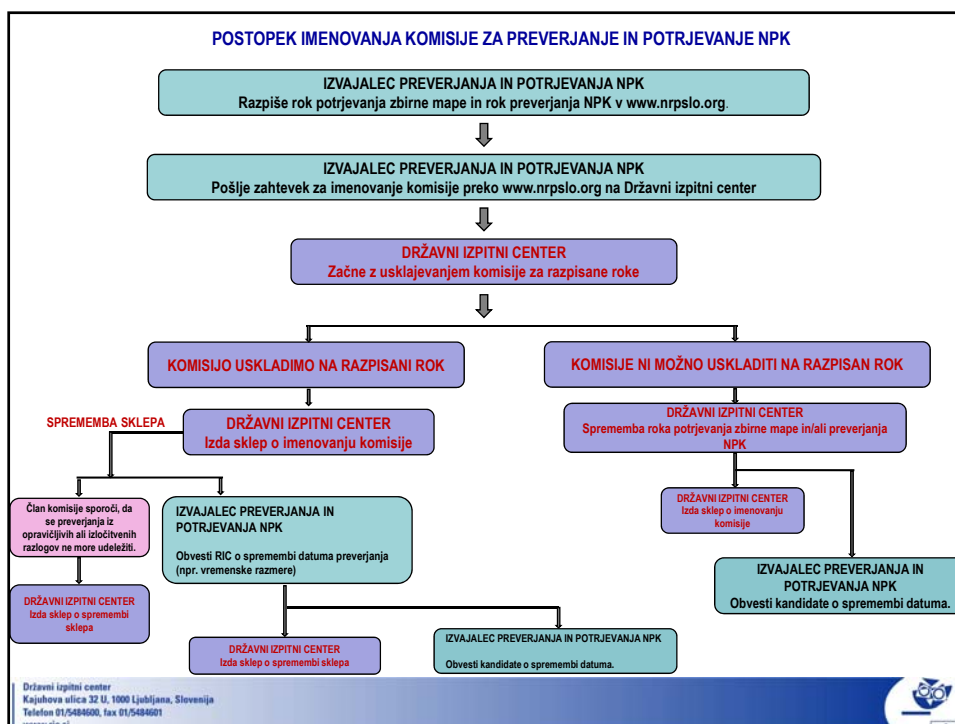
POSTOPEK IMENOVANJA KOMISIJE ZA PREVERJANJE IN POTRJEVANJE NPK

IZVAJALEC PREVERJANJA IN POTRJEVANJA NPK
Razpiše rok potrjevanja zbirne mape in rok preverjanja NPK v www.nrpslo.org.

IZVAJALEC PREVERJANJA IN POTRJEVANJA NPK
Pošlje zahtevek za imenovanje komisije preko www.nrpslo.org na Državni izpitni center

DRŽAVNI IZPITNI CENTER
Začne z usklajevanjem komisije za razpisane roke

KOMISIJO USKLADIMO NA RAZPISANI ROK

KOMISIJE NI MOŽNO USKLADITI NA RAZPISAN ROK

SPREMEMBA SKLEPA

DRŽAVNI IZPITNI CENTER
Izda sklep o imenovanju komisije

DRŽAVNI IZPITNI CENTER
Sprememba roka potrjevanja zbirne mape in/ali preverjanja NPK

Član komisije sporoči, da se preverjanja iz opravičljivih ali izločitvenih razlogov ne more udeležiti.

IZVAJALEC PREVERJANJA IN POTRJEVANJA NPK
Obvesti RIC o spremembi datuma preverjanja (npr. vremenske razmere)

DRŽAVNI IZPITNI CENTER
Izda sklep o imenovanju komisije

IZVAJALEC PREVERJANJA IN POTRJEVANJA NPK
Obvesti kandidate o spremembi datuma.

DRŽAVNI IZPITNI CENTER
Izda sklep o spremembi sklepa

DRŽAVNI IZPITNI CENTER
Izda sklep o spremembi sklepa

IZVAJALEC PREVERJANJA IN POTRJEVANJA NPK
Obvesti kandidate o spremembi datuma.

Državni izpitni center
Kajuhova ulica 32 U, 1000 Ljubljana, Slovenija
Telefon 01/5484600, fax 01/5484601
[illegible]